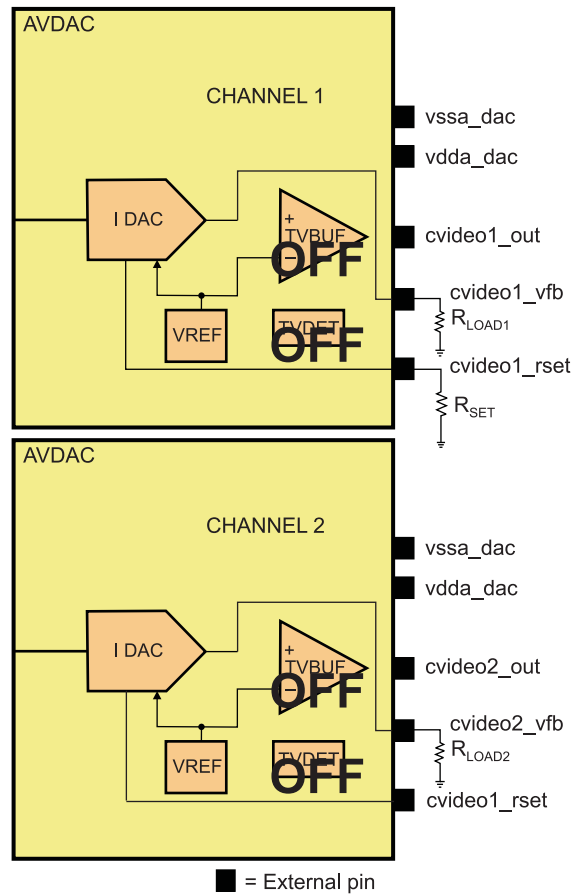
AVDAC

CHANNEL 1

vssa_dac

vdda_dac

I DAC

+
TVBUF
−
OFF

cvideo1_out

cvideo1_vfb

$R_{LOAD1}$

VREF

TVDET
OFF

cvideo1_rset

$R_{SET}$

AVDAC

CHANNEL 2

vssa_dac

vdda_dac

I DAC

+
TVBUF
−
OFF

cvideo2_out

cvideo2_vfb

$R_{LOAD2}$

VREF

TVDET
OFF

cvideo1_rset

= External pin